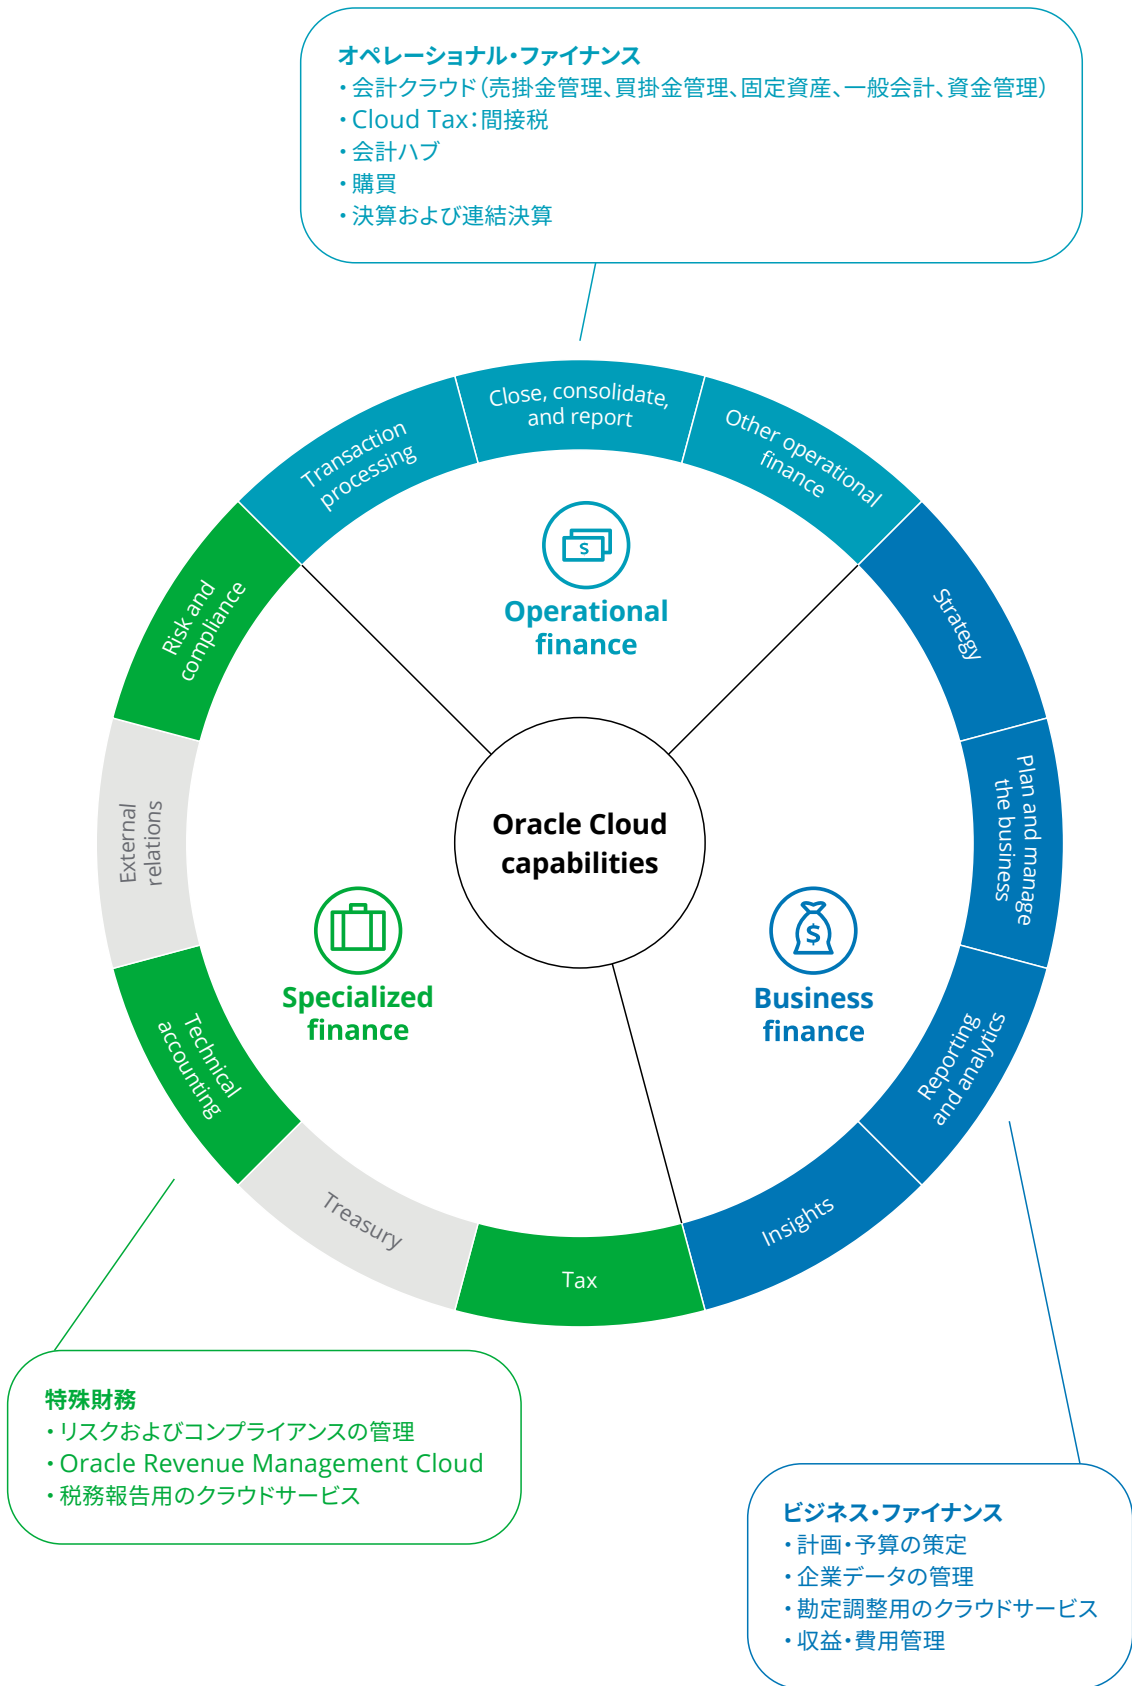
オペレーショナル・ファイナンス
・会計クラウド（売掛金管理、買掛金管理、固定資産、一般会計、資金管理）
・Cloud Tax：間接税
・会計ハブ
・購買
・決算および連結決算

Close, consolidate, and report
Transaction processing
Other operational finance
Risk and compliance
Strategy
Operational finance
External relations
Oracle Cloud capabilities
Plan and manage the business
Specialized finance
Business finance
Technical accounting
Reporting and analytics
Treasury
Insights
Tax

特殊財務
・リスクおよびコンプライアンスの管理
・Oracle Revenue Management Cloud
・税務報告用のクラウドサービス

ビジネス・ファイナンス
・計画・予算の策定
・企業データの管理
・勘定調整用のクラウドサービス
・収益・費用管理